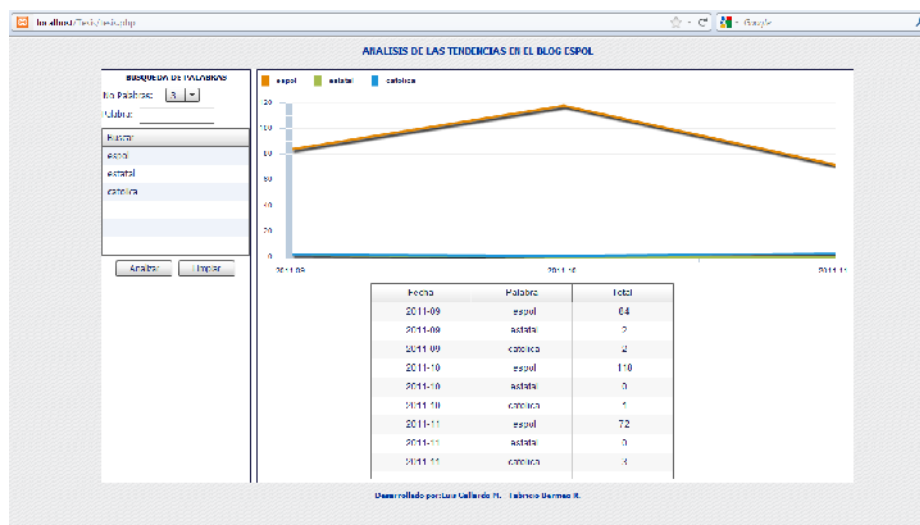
localhost/Tesis/tesis.php

Google

ANALISIS DE LAS TENDENCIAS EN EL BLOG ESPOL

BUSQUEDA DE PALABRAS

No Palabras: 3

Palabra:

Buscar

espol

estatal

catolica

Analizar Limpiar

espol estatal catolica

120

100

80

60

40

20

0

2011-09 2011-10 2011-11

| Fecha | Palabra | Total |
|---|---|---|
| 2011-09 | espol | 84 |
| 2011-09 | estatal | 2 |
| 2011-09 | catolica | 2 |
| 2011-10 | espol | 110 |
| 2011-10 | estatal | 0 |
| 2011-10 | catolica | 1 |
| 2011-11 | espol | 72 |
| 2011-11 | estatal | 0 |
| 2011-11 | catolica | 3 |

Desarrollado por: Luis Gallardo M. Fabricio Bermeo R.